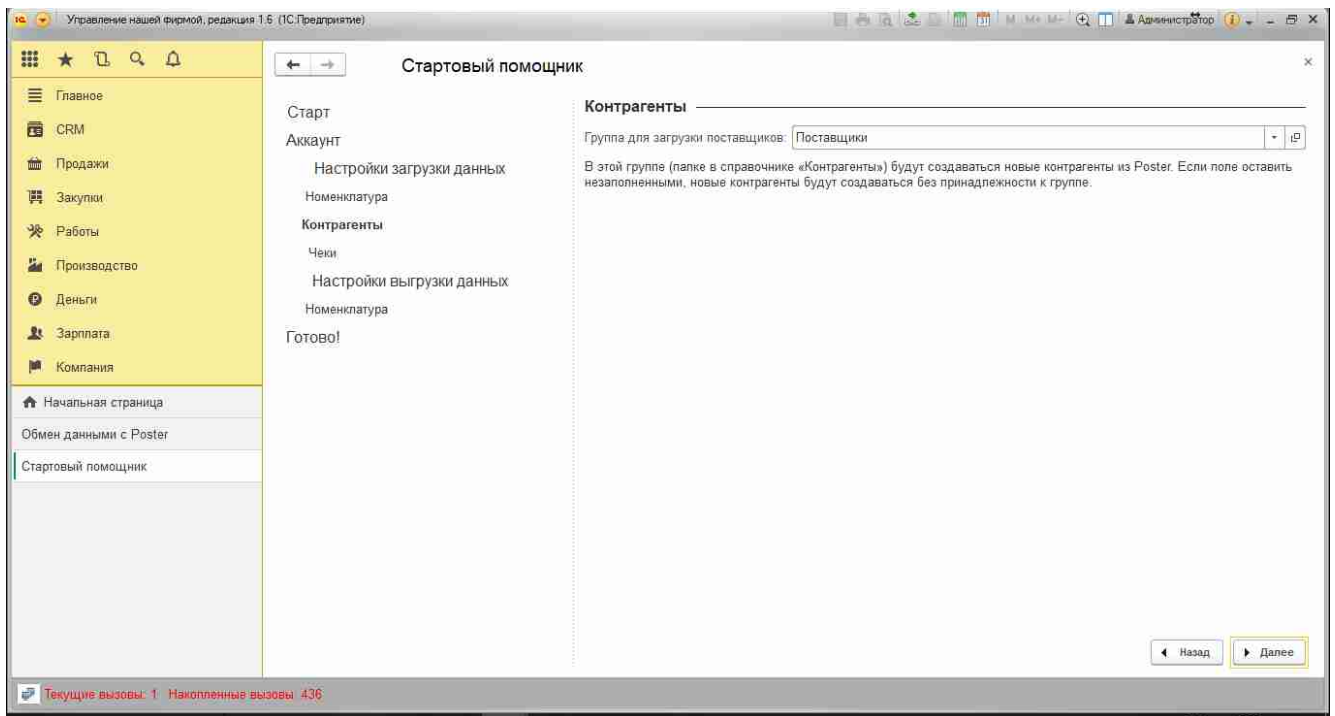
Управление нашей фирмой, редакция 1.6 (1С:Предприятие)

M M+ M- Администратор

Главное
CRM
Продажи
Закупки
Работы
Производство
Деньги
Зарплата
Компания

Начальная страница
Обмен данными с Poster
Стартовый помощник

Стартовый помощник

Старт
Аккаунт
Настройки загрузки данных
Номенклатура
Контрагенты
Чеки
Настройки выгрузки данных
Номенклатура
Готово!

Контрагенты

Группа для загрузки поставщиков: Поставщики

В этой группе (папке в справочнике «Контрагенты») будут создаваться новые контрагенты из Poster. Если поле оставить незаполненными, новые контрагенты будут создаваться без принадлежности к группе.

Назад
Далее

Текущие вызовы: 1 Накопленные вызовы: 436